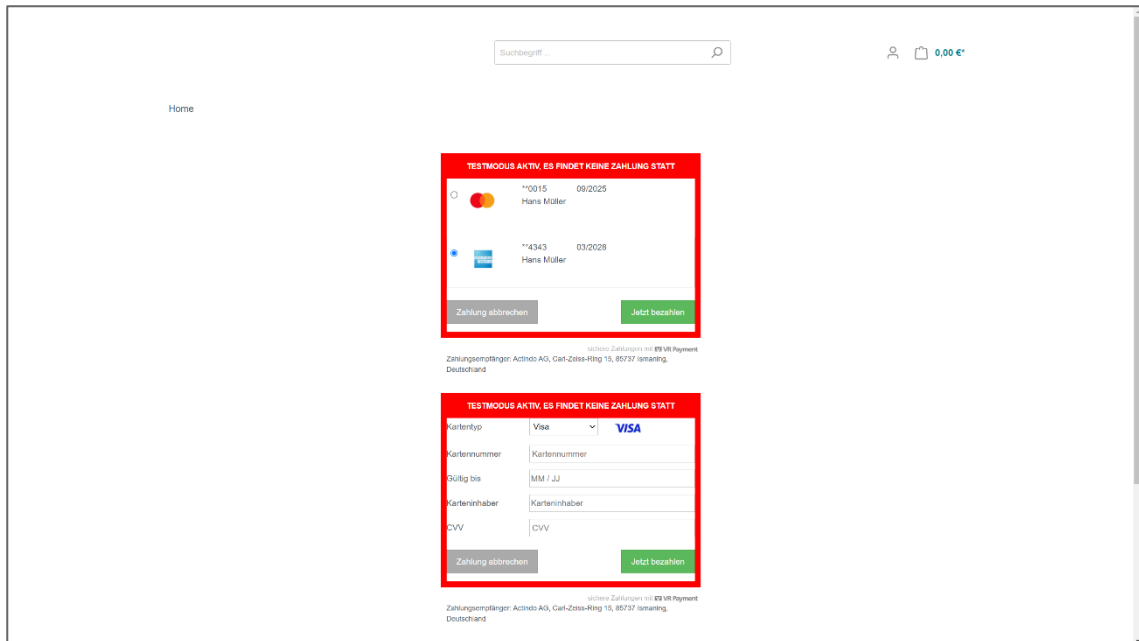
Suchbegriff ...

0,00 €*

Home

TESTMODUS AKTIV, ES FINDET KEINE ZAHLUNG STATT

**0015 09/2025
Hans Müller

**4343 03/2028
Hans Müller

Zahlung abbrechen

Jetzt bezahlen

sichere Zahlungen mit VR Payment

Zahlungsempfänger: Actindo AG, Carl-Zeiss-Ring 15, 85737 Ismaning, Deutschland

TESTMODUS AKTIV, ES FINDET KEINE ZAHLUNG STATT

| | |
|---|---|
| Kartentyp | Visa VISA |
| Kartennummer | Kartennummer |
| Gültig bis | MM / JJ |
| Karteninhaber | Karteninhaber |
| CVV | CVV |

Zahlung abbrechen

Jetzt bezahlen

sichere Zahlungen mit VR Payment

Zahlungsempfänger: Actindo AG, Carl-Zeiss-Ring 15, 85737 Ismaning, Deutschland